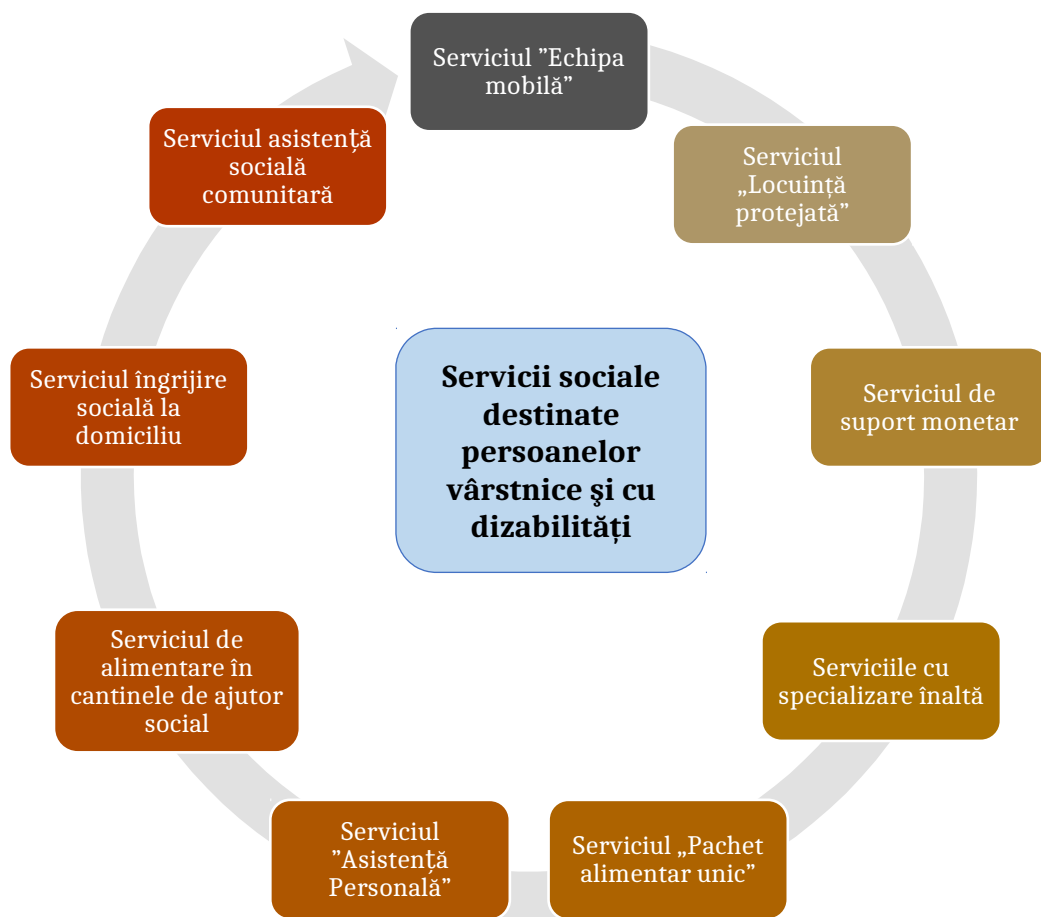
Servicii sociale destinate persoanelor vârstnice şi cu dizabilități

Serviciul ”Echipa mobilă”

Serviciul „Locuință protejată”

Serviciul de suport monetar

Serviciile cu specializare înaltă

Serviciul „Pachet alimentar unic”

Serviciul ”Asistență Personală”

Serviciul de alimentare în cantinele de ajutor social

Serviciul îngrijire socială la domiciliu

Serviciul asistență socială comunitară